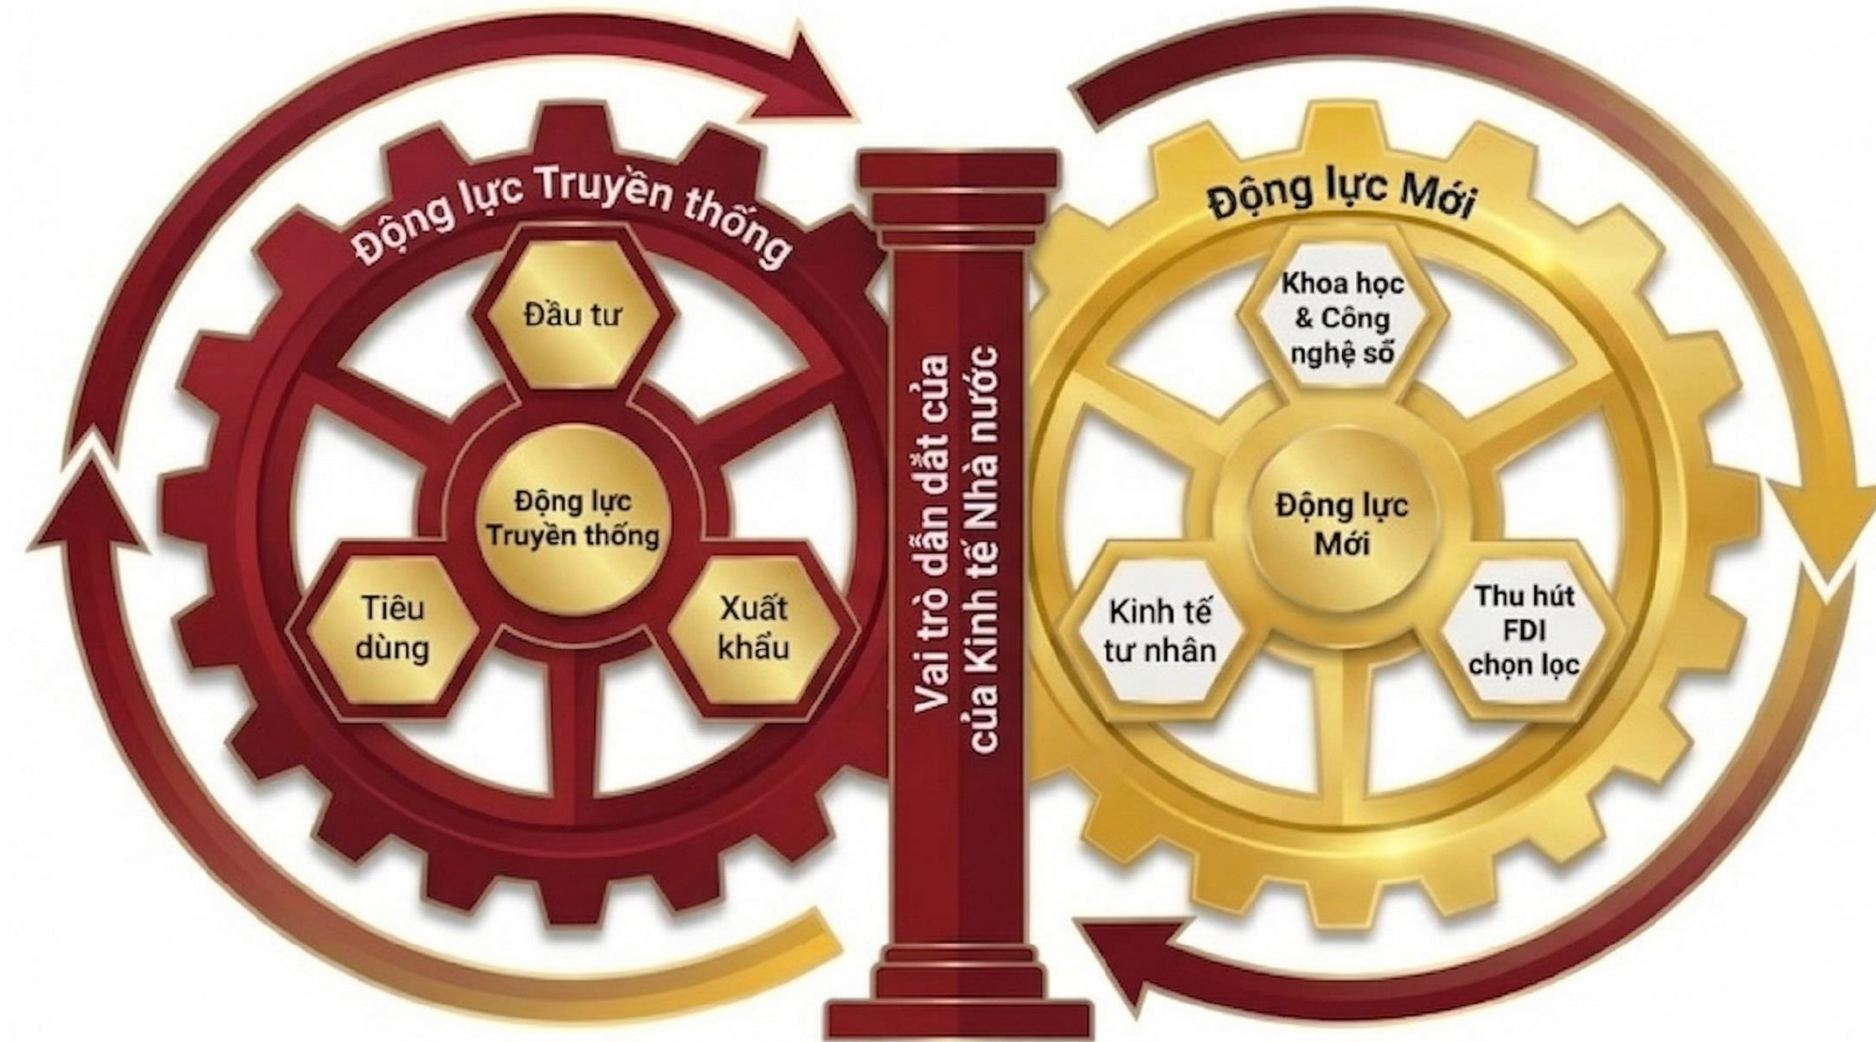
Động lực Truyền thống

Đầu tư

Động lực Truyền thống

Tiêu dùng

Xuất khẩu

Vai trò dẫn dắt của của Kinh tế Nhà nước

Động lực Mới

Khoa học & Công nghệ số

Động lực Mới

Kinh tế tư nhân

Thu hút FDI chọn lọc